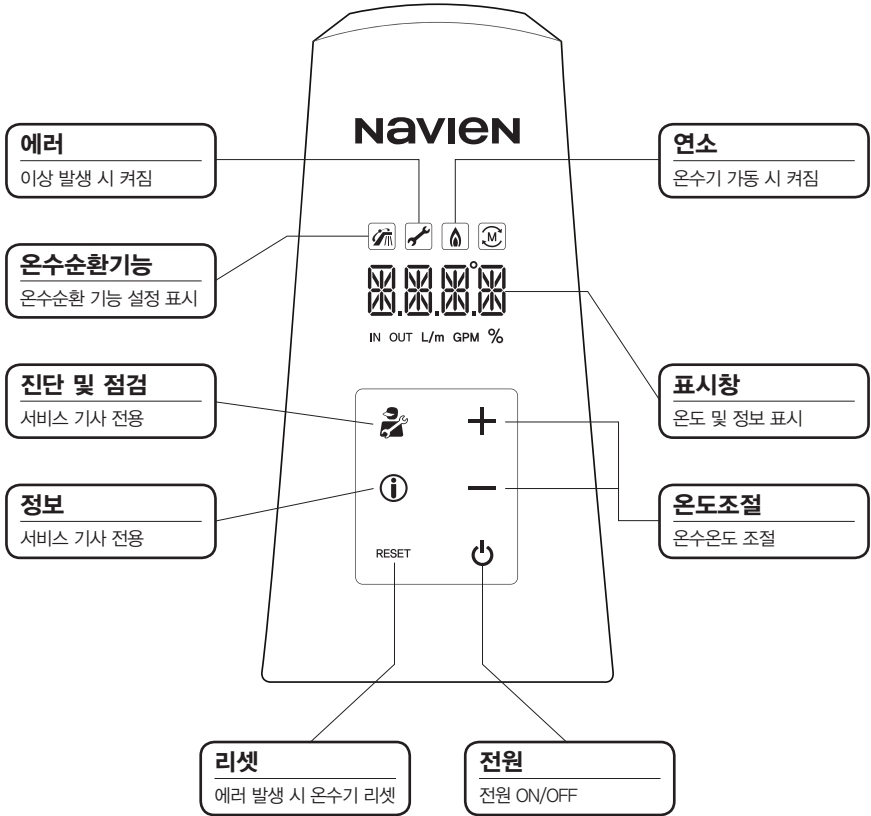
NAVIEN

에러
이상 발생 시 켜짐

연소
온수기 가동 시 켜짐

온수순환기능
온수순환 기능 설정 표시

8.8.8.8°

IN OUT L/m GPM %

진단 및 점검
서비스 기사 전용

표시창
온도 및 정보 표시

정보
서비스 기사 전용

온도조절
온수온도 조절

RESET

리셋
에러 발생 시 온수기 리셋

전원
전원 ON/OFF